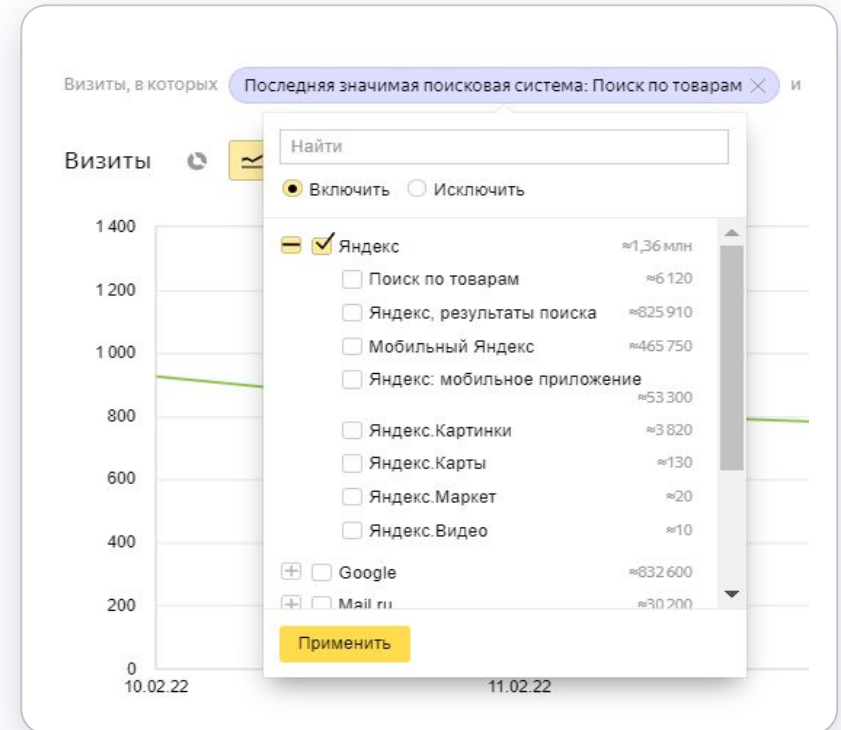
Визиты, в которых Последняя значимая поисковая система: Поиск по товарам × и

Визиты

Найти

Включить Исключить

Яндекс ≈1,36 млн
Поиск по товарам ≈6 120
Яндекс, результаты поиска ≈825 910
Мобильный Яндекс ≈465 750
Яндекс: мобильное приложение ≈53 300
Яндекс.Картинки ≈3 820
Яндекс.Карты ≈130
Яндекс.Маркет ≈20
Яндекс.Видео ≈10
Google ≈832 600
Mail.ru ≈30 200

Применить

1 400
1 200
1 000
800
600
400
200
0
10.02.22
11.02.22